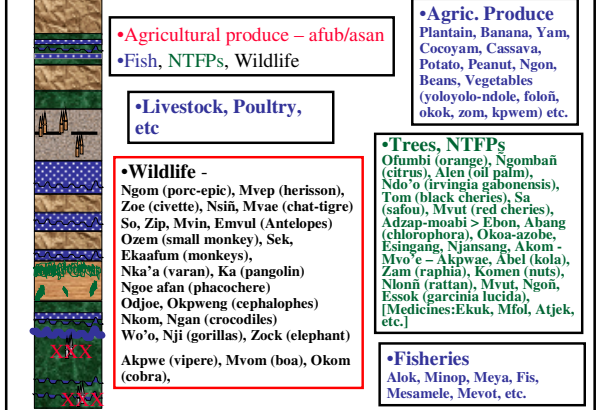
•Agricultural produce – afub/asan
•Fish, NTFPs, Wildlife

•Agric. Produce
Plantain, Banana, Yam, Cocoyam, Cassava, Potato, Peanut, Ngon, Beans, Vegetables (yoloyolo-ndole, foloñ, okok, zom, kpwem) etc.

•Livestock, Poultry, etc

•Wildlife -
Ngom (porc-epic), Mvep (herisson), Zoe (civette), Nsiñ, Mvae (chat-tigre) So, Zip, Mvin, Emvul (Antelopes) Ozem (small monkey), Sek, Ekaafum (monkeys), Nka'a (varan), Ka (pangolin) Ngoe afan (phacochere) Odjoe, Okpweng (cephalophes) Nkom, Ngan (crocodiles) Wo'o, Nji (gorillas), Zock (elephant)

Akpwe (vipere), Mvom (boa), Okom (cobra),

•Trees, NTFPs
Ofumbi (orange), Ngombañ (citrus), Alen (oil palm), Ndo'o (irvingia gabonensis), Tom (black cheries), So (safou), Mvut (red cheries), Adzap-moabi > Ebon, Abang (chlorophora), Okoa-azobe, Esingang, Njansang, Akom - Mvo'e – Akpwae, Abel (kola), Zam (raphia), Komen (nuts), Nlonñ (rattan), Mvut, Ngoñ, Essok (garcinia lucida), [Medicines:Ekuk, Mfol, Atjek, etc.]

•Fisheries
Alok, Minop, Meya, Fis, Mesamele, Mevot, etc.